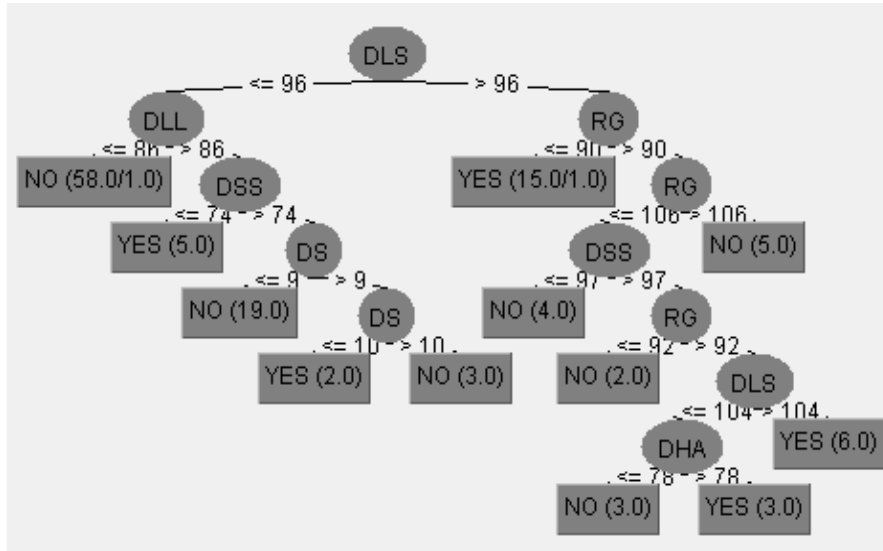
DLS

<= 96

> 96

DLL

<= 86

> 86

NO (58.0/1.0)

DSS

<= 74

> 74

YES (5.0)

DS

<= 9

> 9

NO (19.0)

DS

<= 10

> 10

YES (2.0)

NO (3.0)

RG

<= 90

> 90

YES (15.0/1.0)

RG

<= 106

> 106

NO (5.0)

DSS

<= 97

> 97

NO (4.0)

RG

<= 92

> 92

NO (2.0)

DLS

<= 104

> 104

YES (6.0)

DHA

<= 78

> 78

NO (3.0)

YES (3.0)